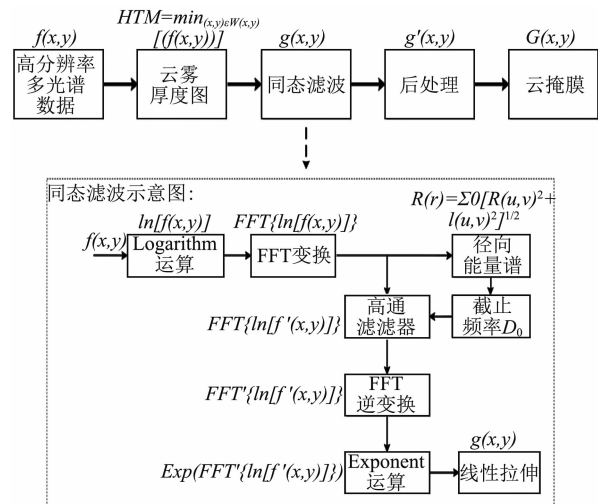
$f(x,y)$

高分辨率多光谱数据

$HTM=min_{(x,y)\in W(x,y)}[(f(x,y))]$

云雾厚度图

$g(x,y)$

同态滤波

$g'(x,y)$

后处理

$G(x,y)$

云掩膜

同态滤波示意图:

$R(r)=\Sigma 0[R(u,v)^2+I(u,v)^2]^{1/2}$

$f(x,y)$

$ln[f(x,y)]$

Logarithm 运算

$FFT\{ln[f(x,y)]\}$

FFT变换

径向能量谱

截止频率$D_0$

$FFT\{ln[f'(x,y)]\}$

高通滤滤器

$FFT'\{ln[f'(x,y)]\}$

FFT 逆变换

$Exp(FFT'\{ln[f'(x,y)]\})$

Exponent 运算

$g(x,y)$

线性拉伸